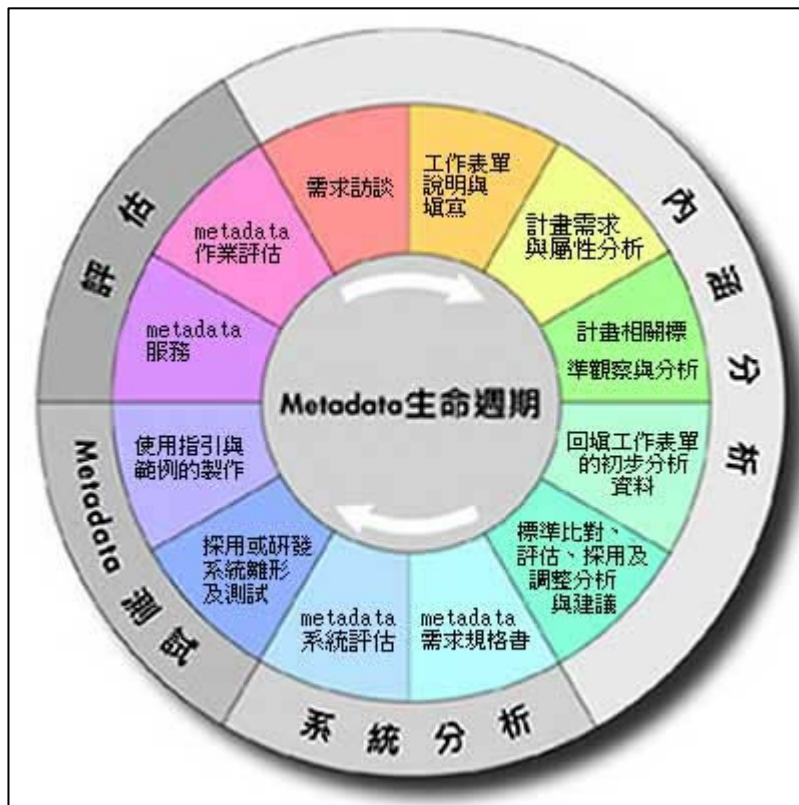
Metadata生命週期

需求訪談

工作表單說明與填寫

計畫需求與屬性分析

計畫相關標準觀察與分析

回填工作表單的初步分析資料

標準比對、評估、採用及調整分析與建議

metadata需求規格書

metadata系統評估

採用或研發系統雛形及測試

使用指引與範例的製作

metadata服務

metadata作業評估

內涵分析

系統分析

Metadata測試

評估